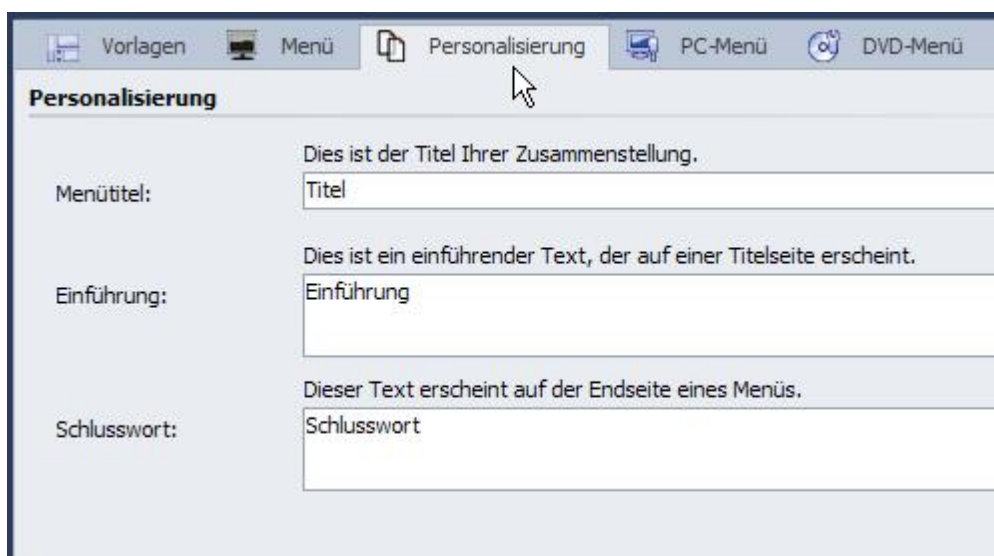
Vorlagen Menü Personalisierung PC-Menü DVD-Menü

Personalisierung

Dies ist der Titel Ihrer Zusammenstellung.

Menütitel: Titel

Dies ist ein einführender Text, der auf einer Titelseite erscheint.

Einführung: Einführung

Dieser Text erscheint auf der Endseite eines Menüs.

Schlusswort: Schlusswort